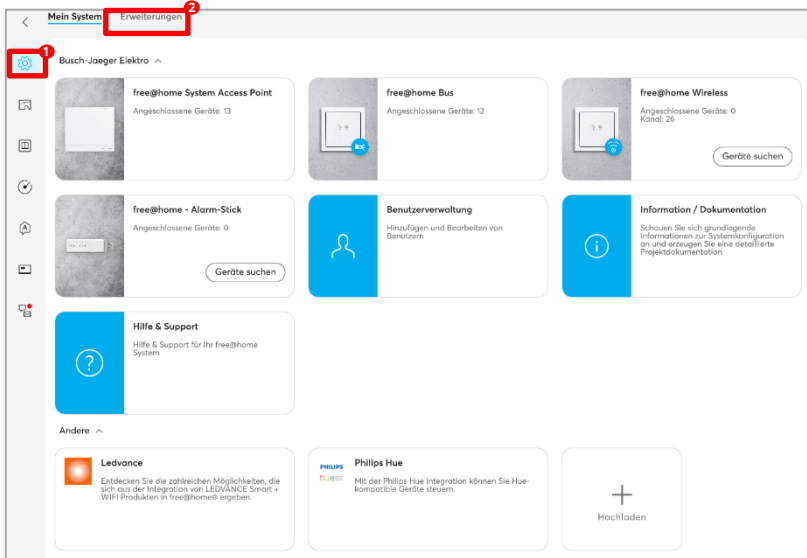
Mein System Erweiterungen 2

1

Busch-Jaeger Elektro

free@home System Access Point
Angeschlossene Geräte: 13

free@home Bus
Angeschlossene Geräte: 12

free@home Wireless
Angeschlossene Geräte: 0
Kanal: 26
Geräte suchen

free@home - Alarm-Stick
Angeschlossene Geräte: 0
Geräte suchen

Benutzerverwaltung
Hinzufügen und Bearbeiten von Benutzern

Information / Dokumentation
Schauen Sie sich grundlegende Informationen zur Systemkonfiguration an und erzeugen Sie eine detaillierte Projektdokumentation

Hilfe & Support
Hilfe & Support für Ihr free@home System

Andere

Ledvance
Entdecken Sie die zahlreichen Möglichkeiten, die sich aus der Integration von LEDVANCE Smart + WIFI Produkten in free@home® ergeben.

PHILIPS hue
Philips Hue
Mit der Philips Hue Integration können Sie Hue-kompatible Geräte steuern.

Hochladen